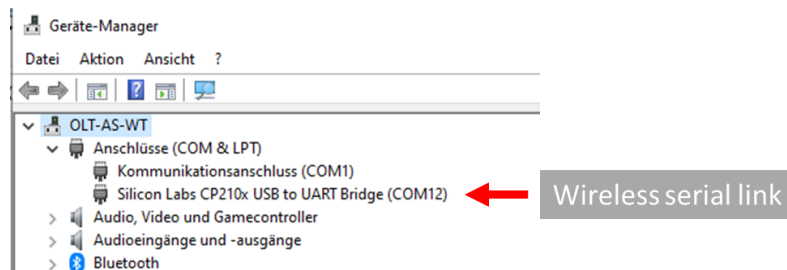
Geräte-Manager

Datei Aktion Ansicht ?

OLT-AS-WT
Anschlüsse (COM & LPT)
Kommunikationsanschluss (COM1)
Silicon Labs CP210x USB to UART Bridge (COM12)
Audio, Video und Gamecontroller
Audioeingänge und -ausgänge
Bluetooth

Wireless serial link